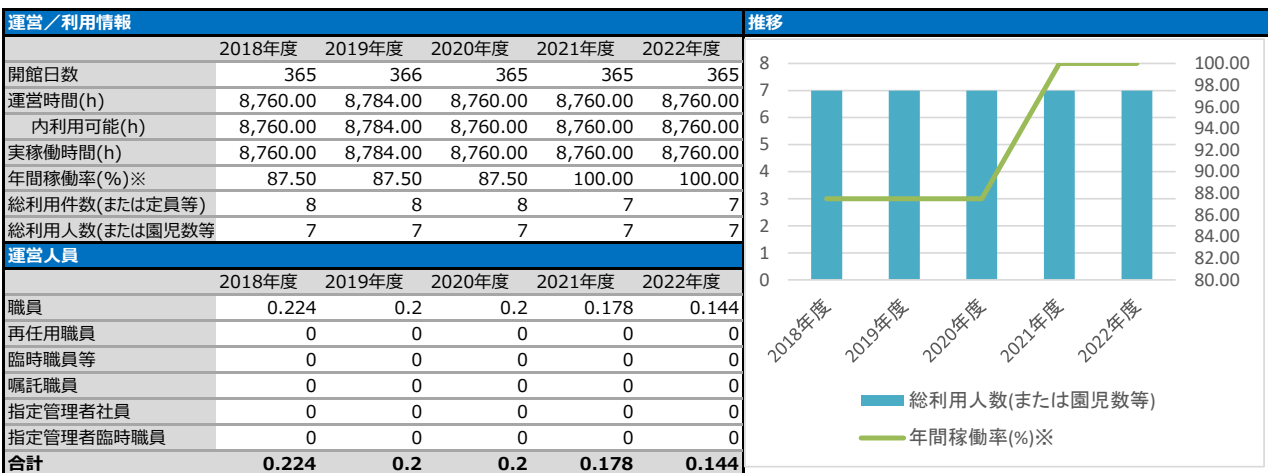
運営／利用情報

| | 2018年度 | 2019年度 | 2020年度 | 2021年度 | 2022年度 |
|---|---|---|---|---|---|
| 開館日数 | 365 | 366 | 365 | 365 | 365 |
| 運営時間(h) | 8,760.00 | 8,784.00 | 8,760.00 | 8,760.00 | 8,760.00 |
| 内利用可能(h) | 8,760.00 | 8,784.00 | 8,760.00 | 8,760.00 | 8,760.00 |
| 実稼働時間(h) | 8,760.00 | 8,784.00 | 8,760.00 | 8,760.00 | 8,760.00 |
| 年間稼働率(%)※ | 87.50 | 87.50 | 87.50 | 100.00 | 100.00 |
| 総利用件数(または定員等) | 8 | 8 | 8 | 7 | 7 |
| 総利用人数(または園児数等 | 7 | 7 | 7 | 7 | 7 |

運営人員

| | 2018年度 | 2019年度 | 2020年度 | 2021年度 | 2022年度 |
|---|---|---|---|---|---|
| 職員 | 0.224 | 0.2 | 0.2 | 0.178 | 0.144 |
| 再任用職員 | 0 | 0 | 0 | 0 | 0 |
| 臨時職員等 | 0 | 0 | 0 | 0 | 0 |
| 嘱託職員 | 0 | 0 | 0 | 0 | 0 |
| 指定管理者社員 | 0 | 0 | 0 | 0 | 0 |
| 指定管理者臨時職員 | 0 | 0 | 0 | 0 | 0 |
| 合計 | 0.224 | 0.2 | 0.2 | 0.178 | 0.144 |

推移

8 7 6 5 4 3 2 1 0
100.00 98.00 96.00 94.00 92.00 90.00 88.00 86.00 84.00 82.00 80.00
2018年度 2019年度 2020年度 2021年度 2022年度
総利用人数(または園児数等)
年間稼働率(%)※